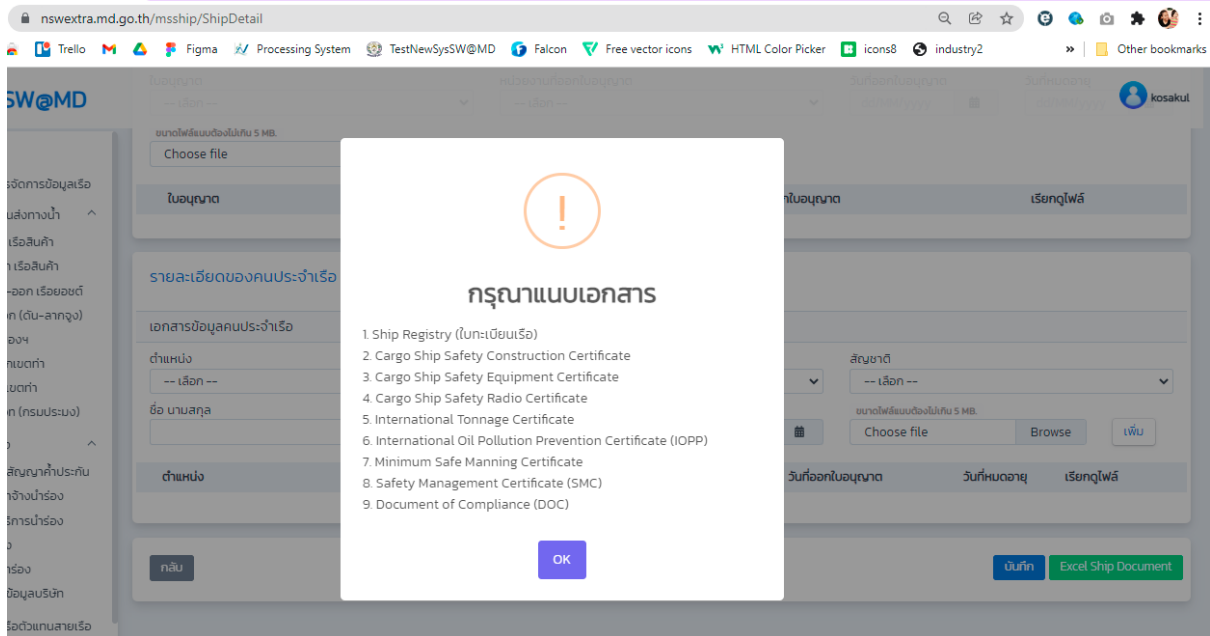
nswextra.md.go.th/msship/ShipDetail

Trello Gmail Drive Figma Processing System TestNewSysSW@MD Falcon Free vector icons HTML Color Picker icons8 industry2 » Other bookmarks

SW@MD

kosakul

ใบอนุญาต
-- เลือก --
หน่วยงานที่ออกใบอนุญาต
-- เลือก --
วันที่ออกใบอนุญาต
dd/MM/yyyy
วันที่หมดอายุ
dd/MM/yyyy

ขนาดไฟล์แนบต้องไม่เกิน 5 MB.
Choose file

ใบอนุญาต
าใบอนุญาต
เรียกดูไฟล์

รจัดการข้อมูลเรือ
นส่งทางน้ำ
เรือสินค้า
า เรือสินค้า
-ออก เรือยอชต์
อก (ดัน-ลากจูง)
องฯ
กเขตท่า
เขตท่า
อก (กรมประมง)

สัญญาค้ำประกัน
าจ้างนำร่อง
ริการนำร่อง
ร่อง
ข้อมูลบริษัท
รือตัวแทนสายเรือ

รายละเอียดของคนประจำเรือ

เอกสารข้อมูลคนประจำเรือ
ตำแหน่ง
-- เลือก --
ชื่อ นามสกุล
สัญชาติ
-- เลือก --
ขนาดไฟล์แนบต้องไม่เกิน 5 MB.
Choose file
Browse
เพิ่ม

ตำแหน่ง
วันที่ออกใบอนุญาต
วันที่หมดอายุ
เรียกดูไฟล์

กลับ
บันทึก
Excel Ship Document

!

กรุณาแนบเอกสาร

1. Ship Registry (ใบทะเบียนเรือ)
2. Cargo Ship Safety Construction Certificate
3. Cargo Ship Safety Equipment Certificate
4. Cargo Ship Safety Radio Certificate
5. International Tonnage Certificate
6. International Oil Pollution Prevention Certificate (IOPP)
7. Minimum Safe Manning Certificate
8. Safety Management Certificate (SMC)
9. Document of Compliance (DOC)

OK